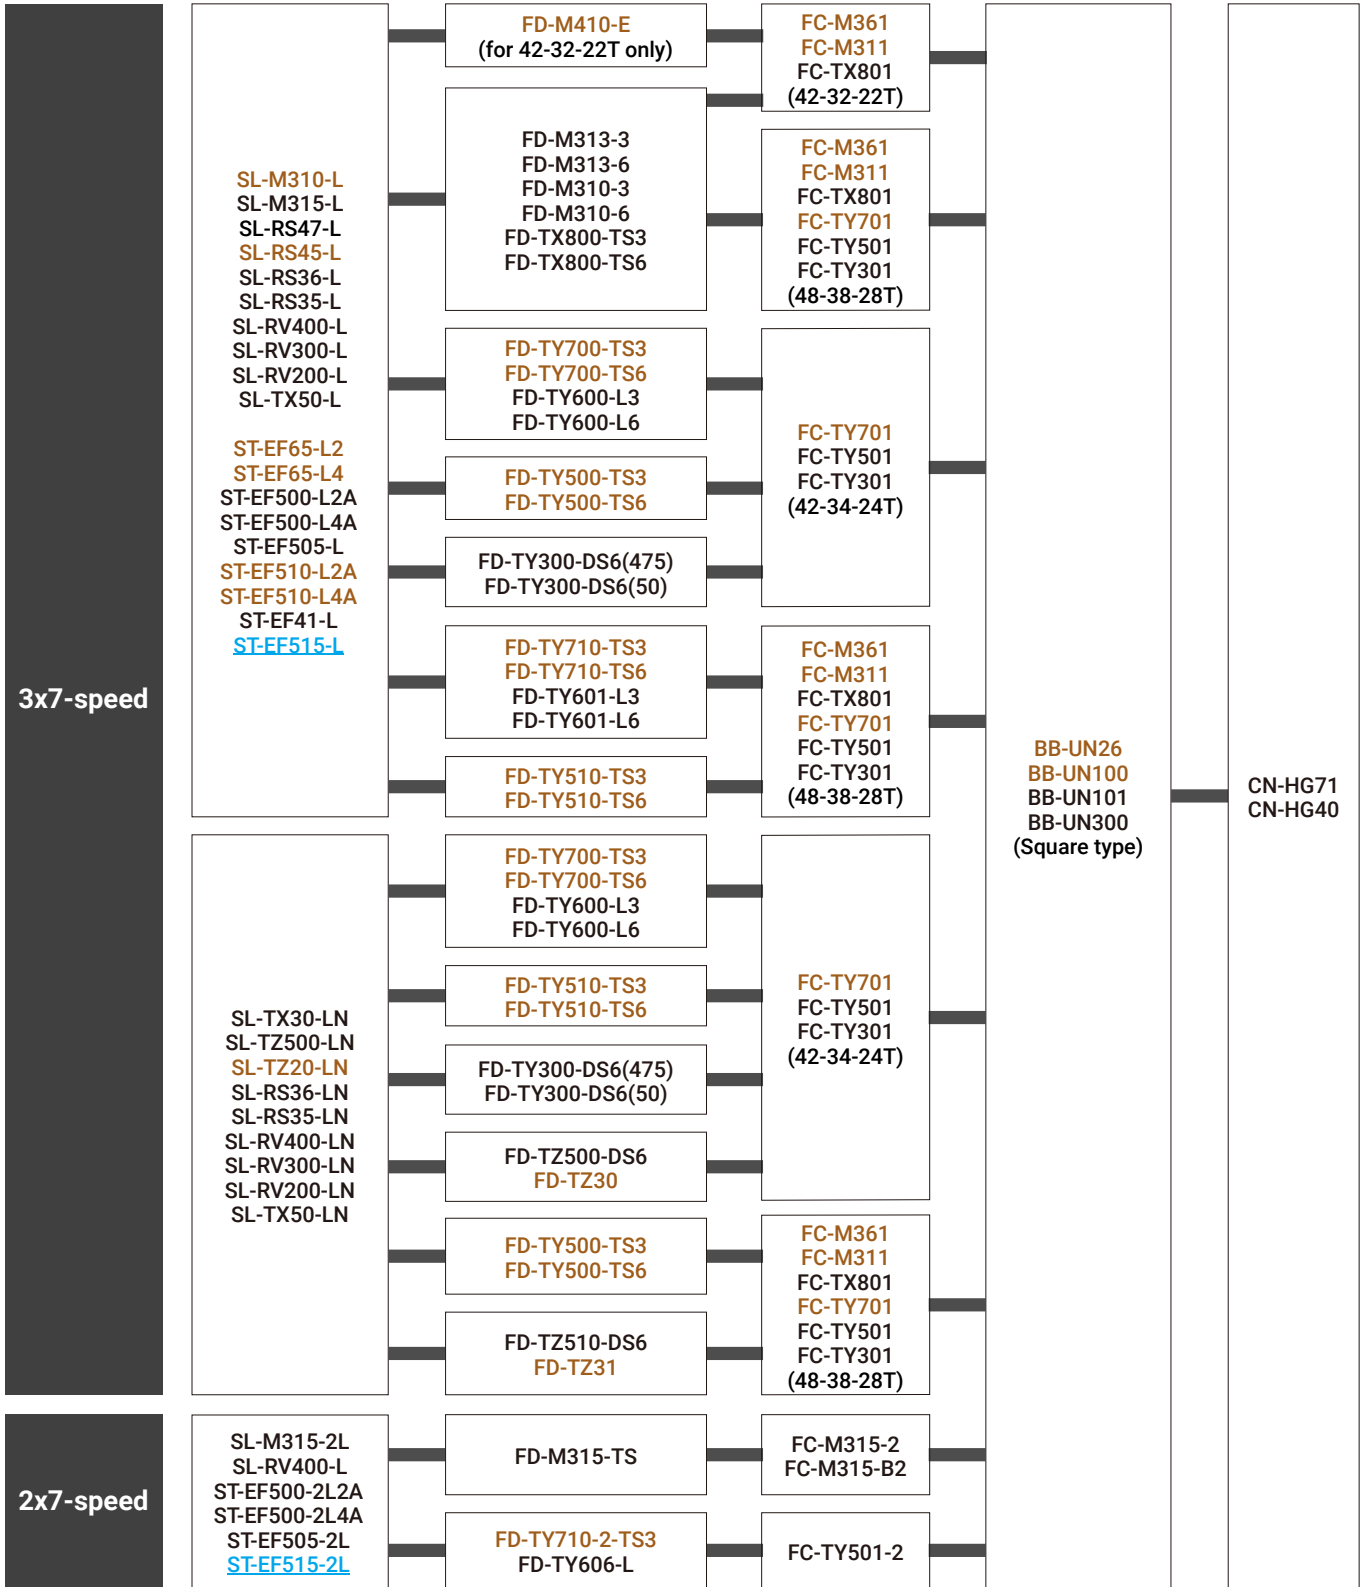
3x7-speed

SL-M310-L
SL-M315-L
SL-RS47-L
SL-RS45-L
SL-RS36-L
SL-RS35-L
SL-RV400-L
SL-RV300-L
SL-RV200-L
SL-TX50-L

ST-EF65-L2
ST-EF65-L4
ST-EF500-L2A
ST-EF500-L4A
ST-EF505-L
ST-EF510-L2A
ST-EF510-L4A
ST-EF41-L
ST-EF515-L

FD-M410-E
(for 42-32-22T only)

FC-M361
FC-M311
FC-TX801
(42-32-22T)

FD-M313-3
FD-M313-6
FD-M310-3
FD-M310-6
FD-TX800-TS3
FD-TX800-TS6

FC-M361
FC-M311
FC-TX801
FC-TY701
FC-TY501
FC-TY301
(48-38-28T)

FD-TY700-TS3
FD-TY700-TS6
FD-TY600-L3
FD-TY600-L6

FD-TY500-TS3
FD-TY500-TS6

FD-TY300-DS6(475)
FD-TY300-DS6(50)

FC-TY701
FC-TY501
FC-TY301
(42-34-24T)

FD-TY710-TS3
FD-TY710-TS6
FD-TY601-L3
FD-TY601-L6

FD-TY510-TS3
FD-TY510-TS6

FC-M361
FC-M311
FC-TX801
FC-TY701
FC-TY501
FC-TY301
(48-38-28T)

SL-TX30-LN
SL-TZ500-LN
SL-TZ20-LN
SL-RS36-LN
SL-RS35-LN
SL-RV400-LN
SL-RV300-LN
SL-RV200-LN
SL-TX50-LN

FD-TY700-TS3
FD-TY700-TS6
FD-TY600-L3
FD-TY600-L6

FD-TY510-TS3
FD-TY510-TS6

FD-TY300-DS6(475)
FD-TY300-DS6(50)

FD-TZ500-DS6
FD-TZ30

FC-TY701
FC-TY501
FC-TY301
(42-34-24T)

FD-TY500-TS3
FD-TY500-TS6

FD-TZ510-DS6
FD-TZ31

FC-M361
FC-M311
FC-TX801
FC-TY701
FC-TY501
FC-TY301
(48-38-28T)

BB-UN26
BB-UN100
BB-UN101
BB-UN300
(Square type)

CN-HG71
CN-HG40

2x7-speed

SL-M315-2L
SL-RV400-L
ST-EF500-2L2A
ST-EF500-2L4A
ST-EF505-2L
ST-EF515-2L

FD-M315-TS

FC-M315-2
FC-M315-B2

FD-TY710-2-TS3
FD-TY606-L

FC-TY501-2